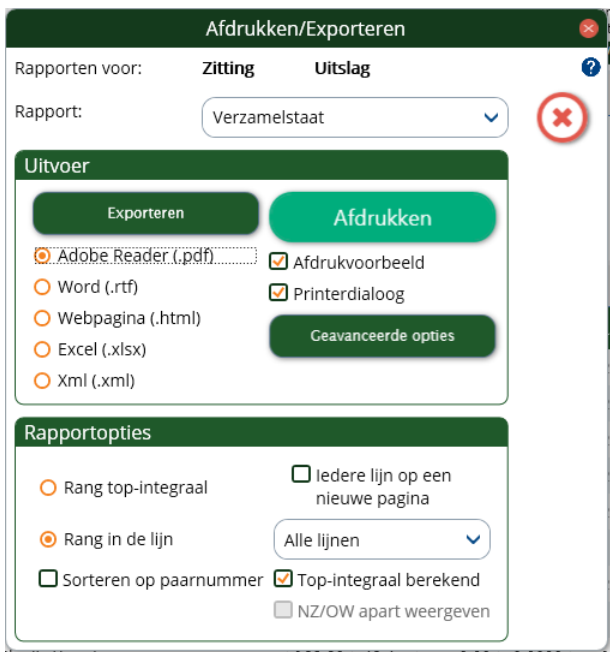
Afdrukken/Exporteren

Rapporten voor: Zitting Uitslag

Rapport: Verzamelstaat

Uitvoer

Exporteren

Afdrukken

Adobe Reader (.pdf)

Word (.rtf)

Webpagina (.html)

Excel (.xlsx)

Xml (.xml)

Afdrukvoorbeeld

Printerdialoog

Geavanceerde opties

Rapportopties

Rang top-integraal

Iedere lijn op een nieuwe pagina

Rang in de lijn

Alle lijnen

Sorteren op paarnummer

Top-integraal berekend

NZ/OW apart weergeven